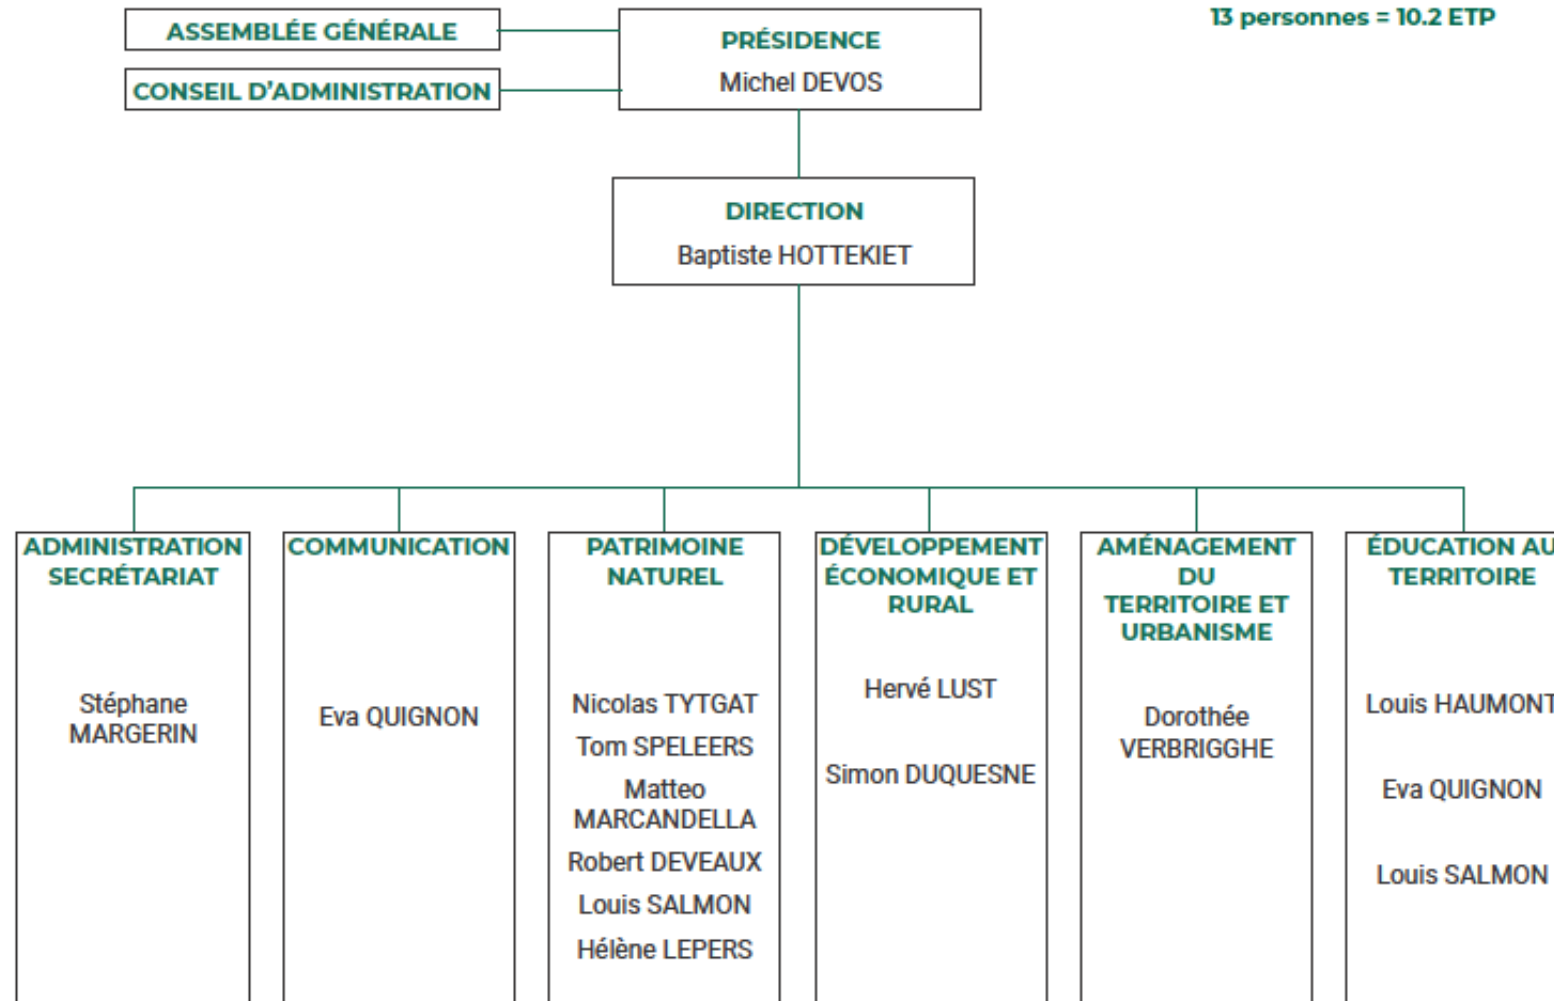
ASSEMBLÉE GÉNÉRALE

CONSEIL D'ADMINISTRATION

PRÉSIDENCE
Michel DEVOS

13 personnes = 10.2 ETP

DIRECTION
Baptiste HOTTEKIET

ADMINISTRATION SECRÉTARIAT
Stéphane MARGERIN

COMMUNICATION
Eva QUIGNON

PATRIMOINE NATUREL
Nicolas TYTGAT
Tom SPELEERS
Matteo MARCANDELLA
Robert DEVEAUX
Louis SALMON
Hélène LEPERS

DÉVELOPPEMENT ÉCONOMIQUE ET RURAL
Hervé LUST
Simon DUQUESNE

AMÉNAGEMENT DU TERRITOIRE ET URBANISME
Dorothée VERBRIGGHE

ÉDUCATION AU TERRITOIRE
Louis HAUMONT
Eva QUIGNON
Louis SALMON